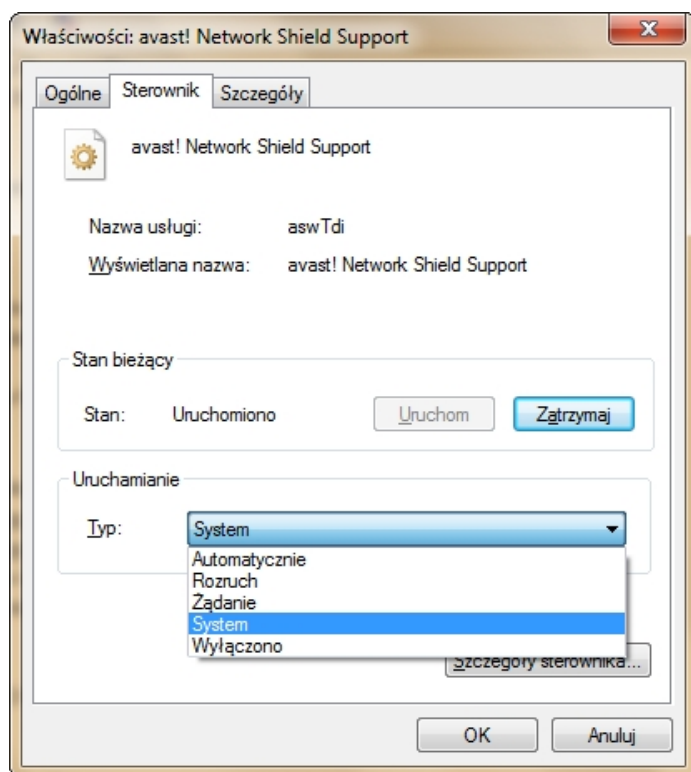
Właściwości: avast! Network Shield Support

Ogólne | Sterownik | Szczegóły

avast! Network Shield Support

Nazwa usługi: aswTdi
Wyświetlana nazwa: avast! Network Shield Support

Stan bieżący

Stan: Uruchomiono

Uruchom

Zatrzymaj

Uruchamianie

Typ: System

Automatycznie
Rozruch
Żądanie
System
Wyłączono

Szczegóły sterownika...

OK

Anuluj